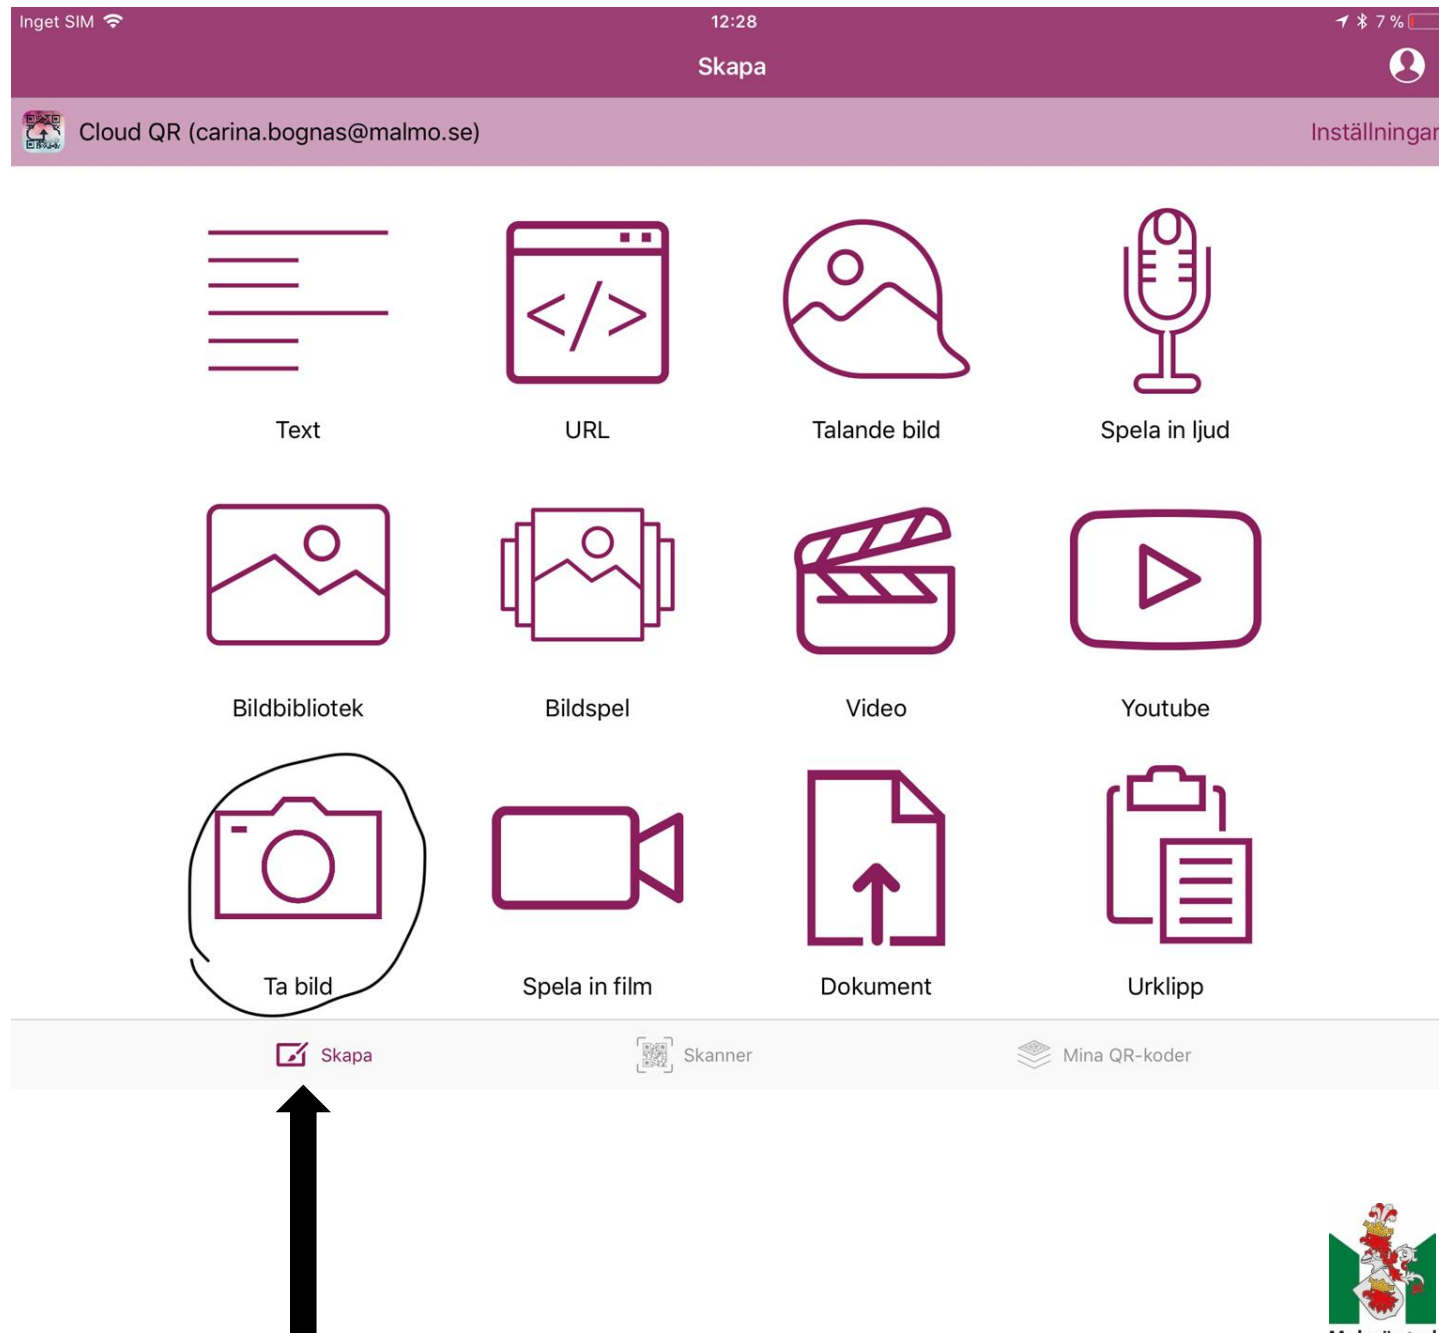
Inget SIM 12:28 7 %

Skapa

Cloud QR (carina.bognas@malmo.se)

Inställningar

Text

URL

Talande bild

Spela in ljud

Bildbibliotek

Bildspel

Video

Youtube

Ta bild

Spela in film

Dokument

Urklipp

Skapa

Skanner

Mina QR-koder